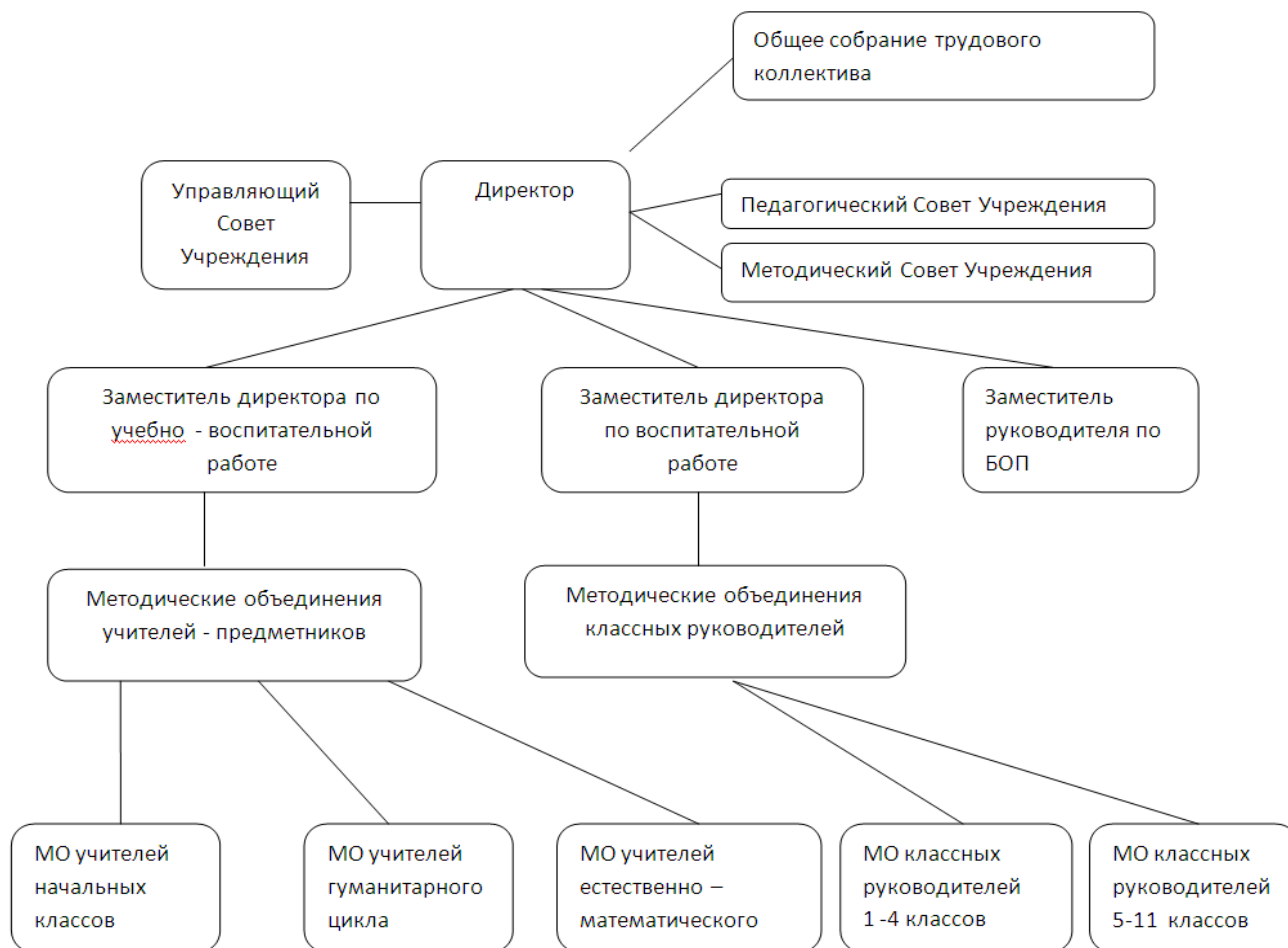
Общее собрание трудового коллектива

Управляющий Совет Учреждения

Директор

Педагогический Совет Учреждения

Методический Совет Учреждения

Заместитель директора по учебно - воспитательной работе

Заместитель директора по воспитательной работе

Заместитель руководителя по БОП

Методические объединения учителей - предметников

Методические объединения классных руководителей

МО учителей начальных классов

МО учителей гуманитарного цикла

МО учителей естественно – математического

МО классных руководителей 1 -4 классов

МО классных руководителей 5-11 классов